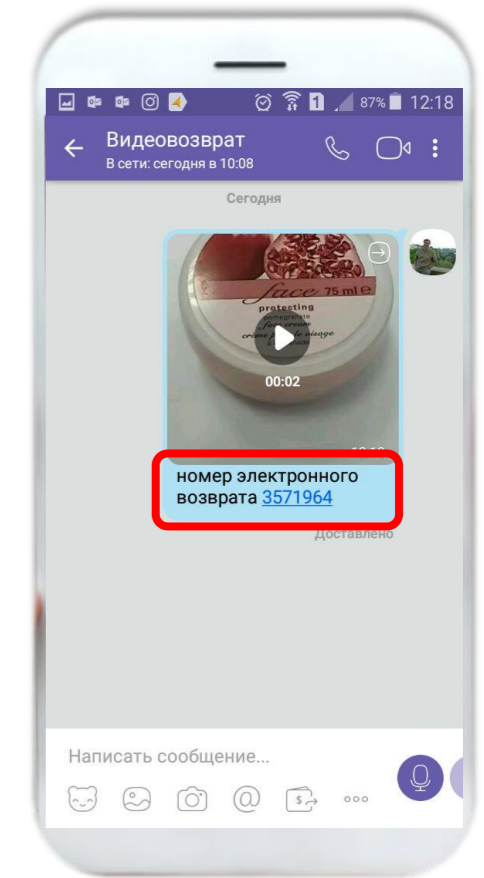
87% 12:18

Видеовозврат
В сети: сегодня в 10:08

Сегодня

face 75 ml
protecting
pomegranate
face cream
crème pour le visage

00:02

номер электронного возврата 3571964

Доставлено

Написать сообщение...